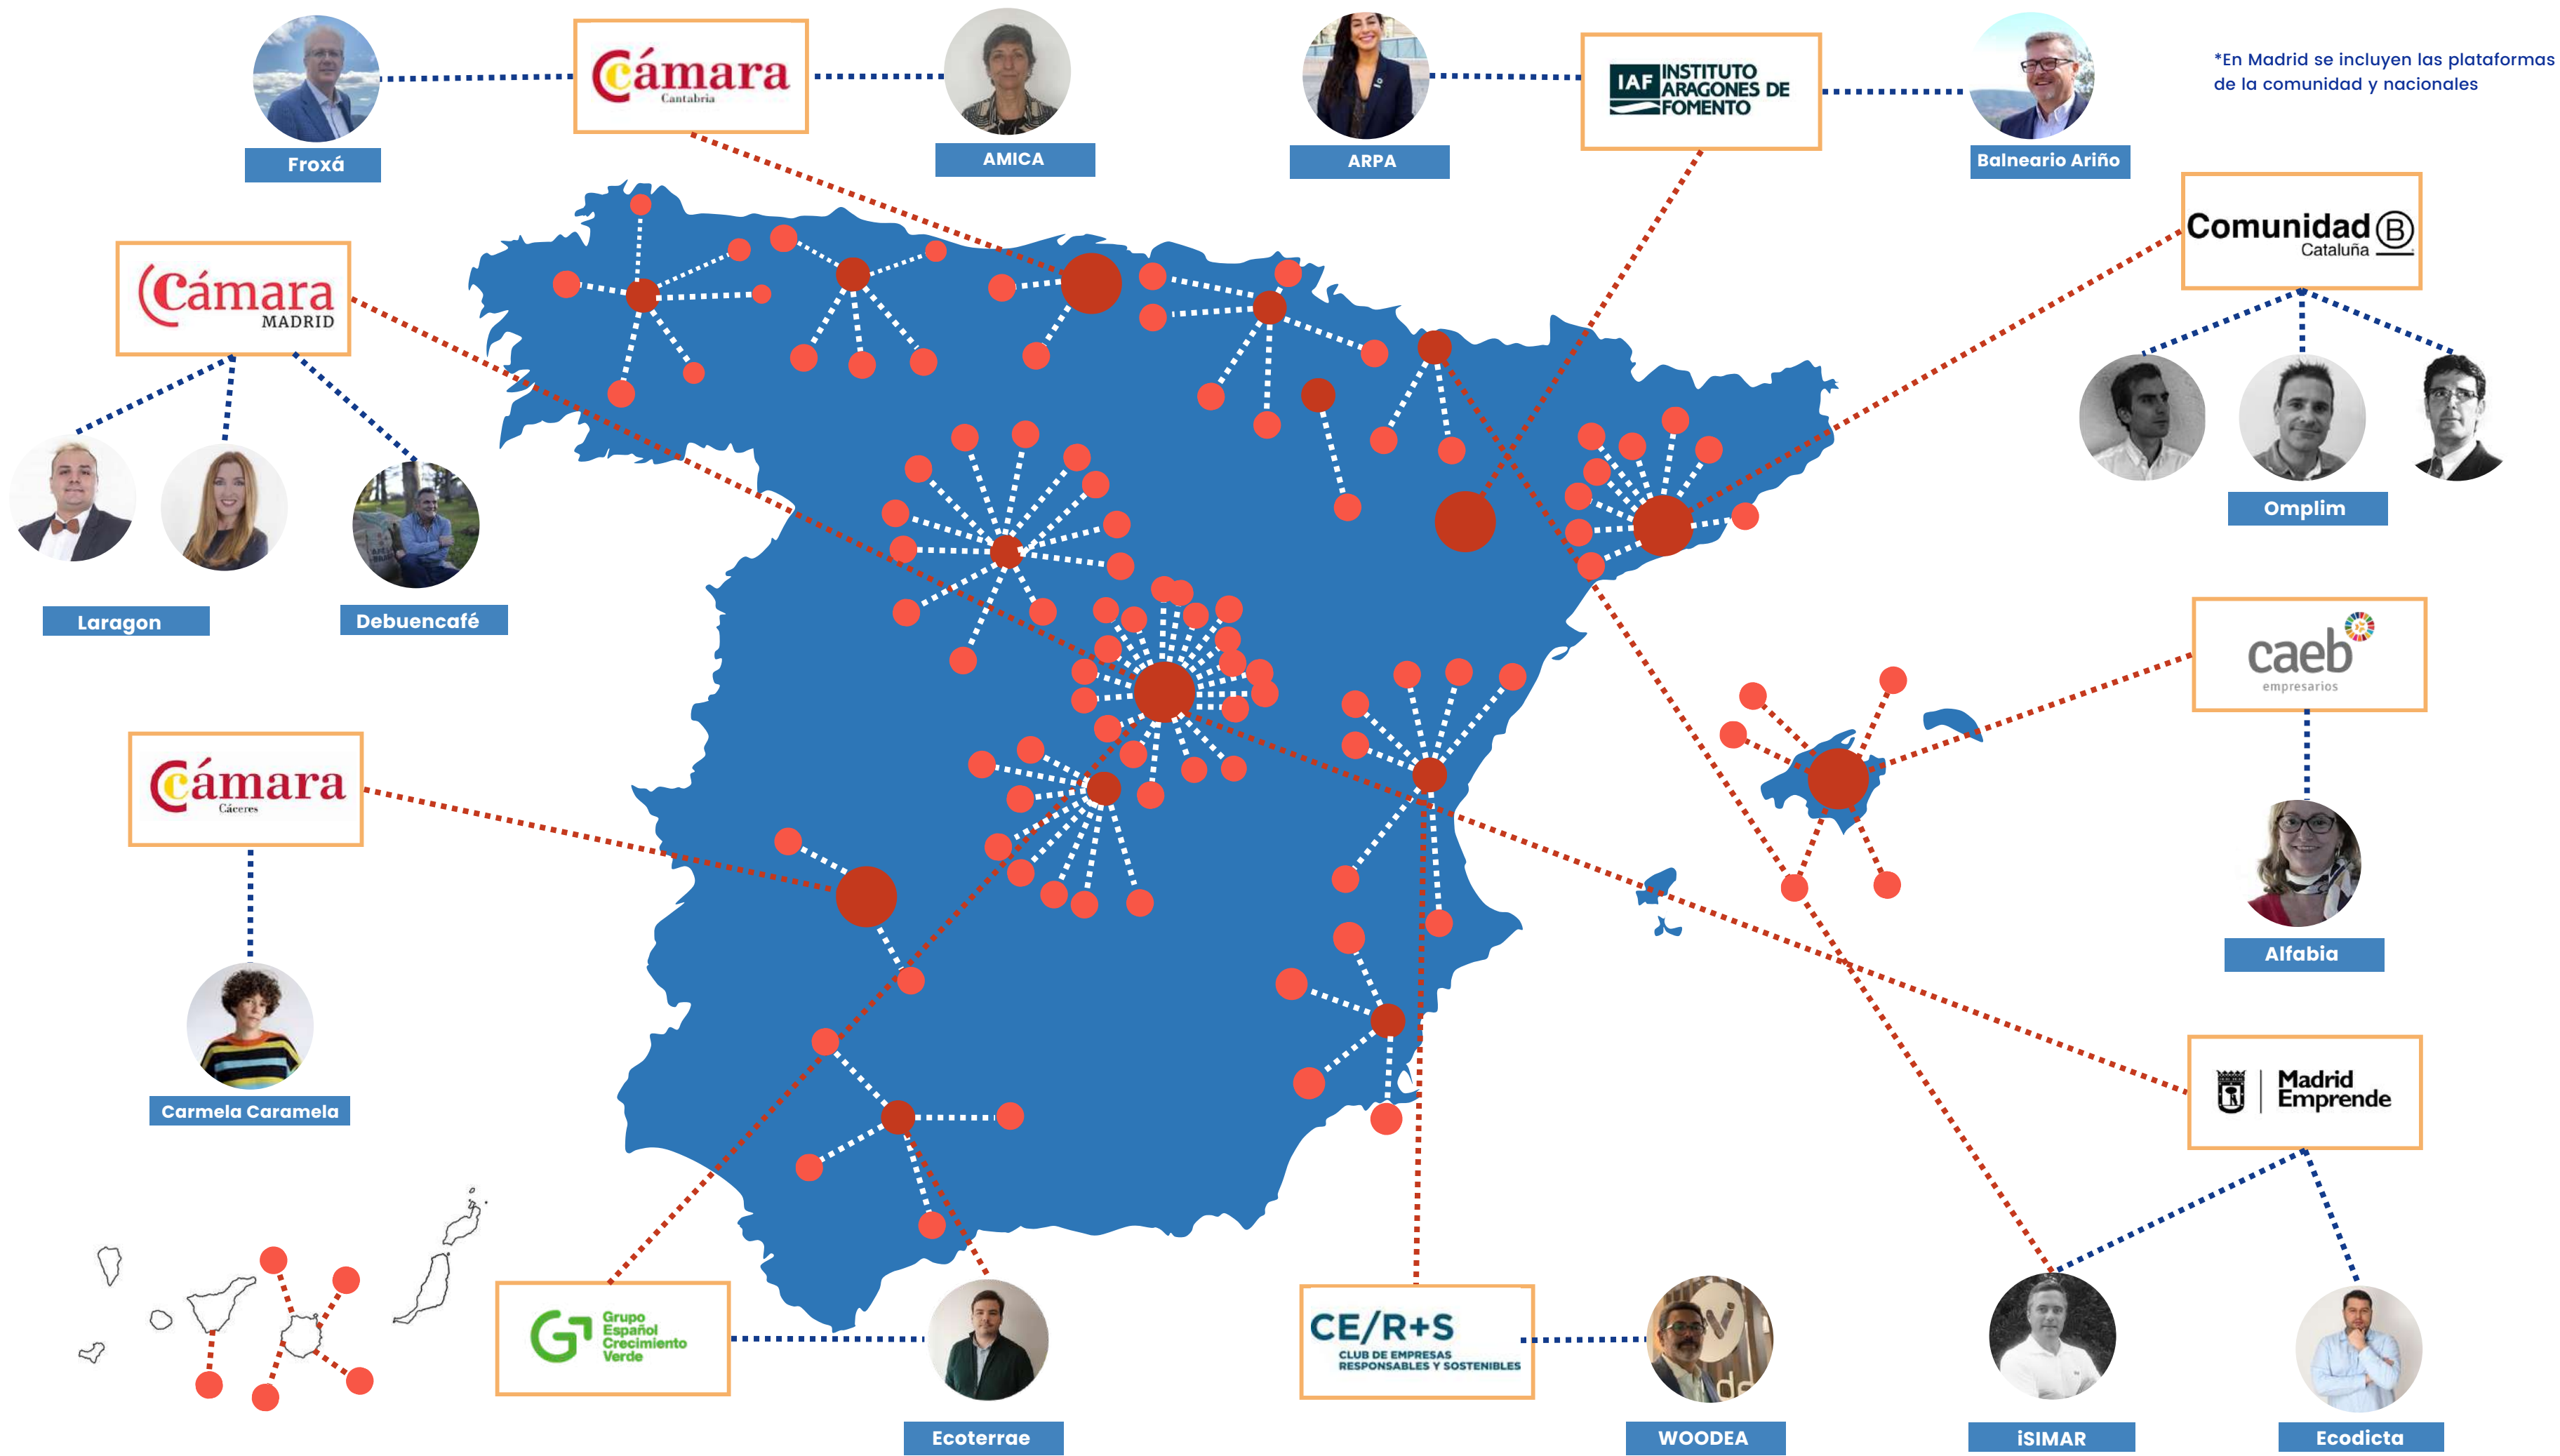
Froxá

Cámara
Cantabria

AMICA

ARPA

IAF INSTITUTO ARAGONES DE FOMENTO

Balneario Ariño

*En Madrid se incluyen las plataformas de la comunidad y nacionales

Cámara
MADRID

Comunidad B
Cataluña

Laragon

Debuencafé

Omplim

caeb
empresarios

Cámara
Cáceres

Alfabia

Carmela Caramela

Madrid Emprende

Grupo Español Crecimiento Verde

Ecoterrae

CE/R+S
CLUB DE EMPRESAS RESPONSABLES Y SOSTENIBLES

WOODEA

iSIMAR

Ecodicta